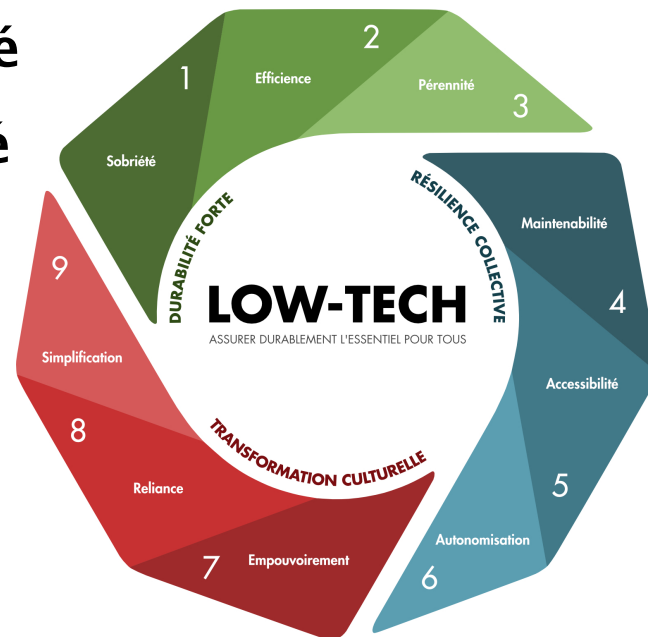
é

é

1
Sobriété
Efficience
2
Pérennité
3
DURABILITÉ FORTE
RÉSILIENCE COLLECTIVE
Maintenabilité
4
Accessibilité
5
Autonomisation
6
7
Empouvoirement
TRANSFORMATION CULTURELLE
8
Reliance
Simplification
9

LOW-TECH
ASSURER DURABLEMENT L'ESSENTIEL POUR TOUS